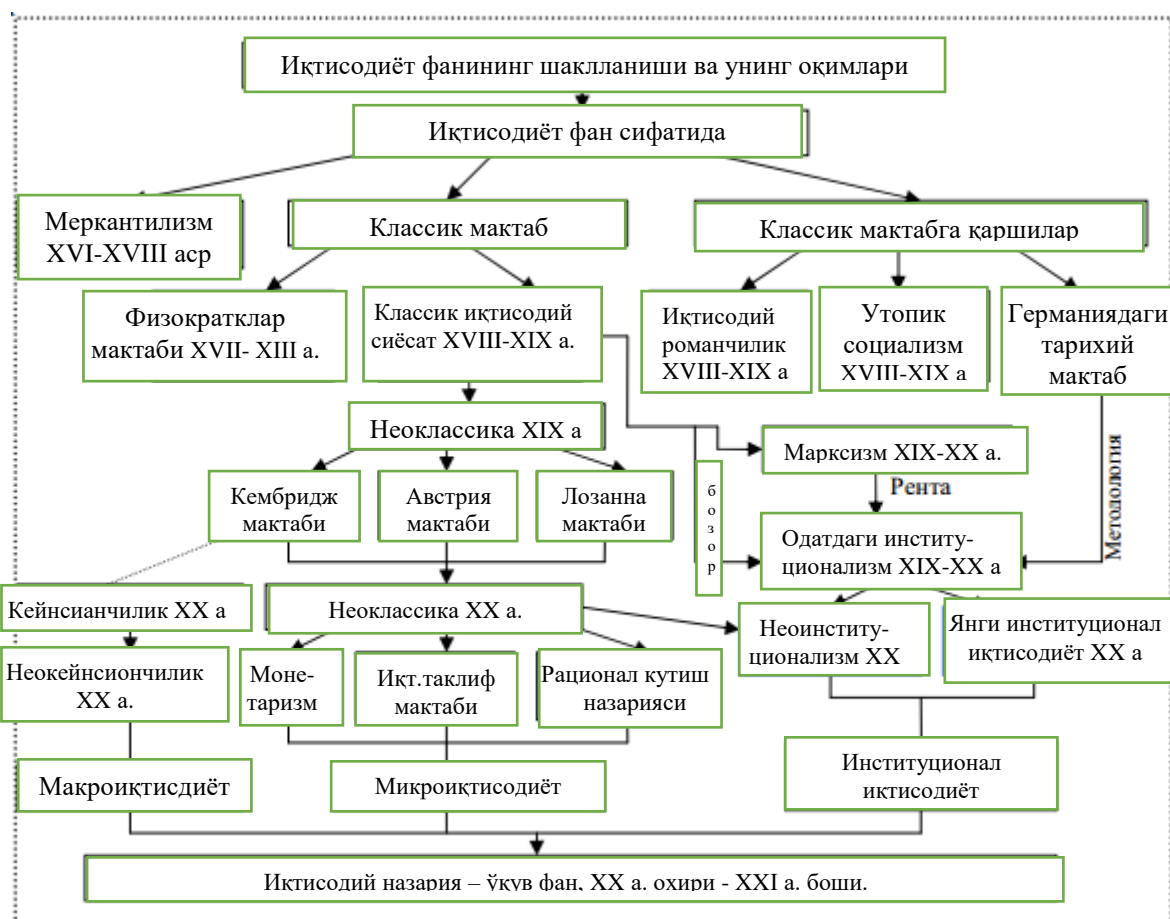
Иқтисодиёт фанининг шаклланиши ва унинг оқимлари

Иқтисодиёт фан сифатида

Меркантилизм XVI-XVIII аср

Классик мактаб

Классик мактабга қаршилар

Физократлар мактаби XVII- XIII а.

Классик иқтисодий сиёсат XVIII-XIX а.

Иқтисодий романчилик XVIII-XIX а

Утопик социализм XVIII-XIX а

Германиядаги тарихий мактаб

Неоклассика XIX а

Марксизм XIX-XX а.

Рента

Методология

бозор

Кембридж мактаби

Австрия мактаби

Лозанна мактаби

Одатдаги институционализм XIX-XX а

Кейнсианчилик XX а

Неоклассика XX а.

Неоинституционализм XX

Янги институционал иқтисодиёт XX а

Неокейнсиончилик XX а.

Монетаризм

Иқт.таклиф мактаби

Рационал кутиш назарияси

Макроиқтисдиёт

Микроиқтисодиёт

Институционал иқтисодиёт

Иқтисодий назария – ўқув фан, XX а. охири - XXI а. боши.